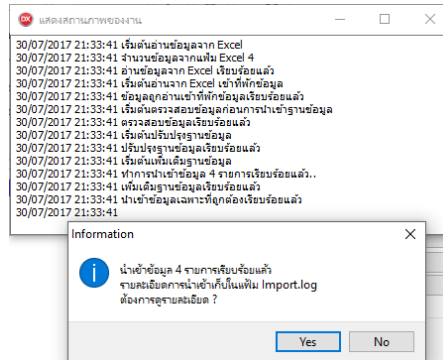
DX แสดงสถานภาพของงาน

30/07/2017 21:33:41 เริ่มต้นอ่านข้อมูลจาก Excel
30/07/2017 21:33:41 จำนวนข้อมูลจากแฟ้ม Excel 4
30/07/2017 21:33:41 อ่านข้อมูลจาก Excel เรียบร้อยแล้ว
30/07/2017 21:33:41 เริ่มต้นอ่านจาก Excel เข้าที่พักข้อมูล
30/07/2017 21:33:41 ข้อมูลถูกอ่านเข้าที่พักข้อมูลเรียบร้อยแล้ว
30/07/2017 21:33:41 เริ่มต้นตรวจสอบข้อมูลก่อนการนำเข้าฐานข้อมูล
30/07/2017 21:33:41 ตรวจสอบข้อมูลเรียบร้อยแล้ว
30/07/2017 21:33:41 เริ่มต้นปรับปรุงฐานข้อมูล
30/07/2017 21:33:41 ปรับปรุงฐานข้อมูลเรียบร้อยแล้ว
30/07/2017 21:33:41 เริ่มต้นเพิ่มเติมฐานข้อมูล
30/07/2017 21:33:41 ทำการนำเข้าข้อมูล 4 รายการเรียบร้อยแล้ว..
30/07/2017 21:33:41 เพิ่มเติมฐานข้อมูลเรียบร้อยแล้ว
30/07/2017 21:33:41 นำเข้าข้อมูลเฉพาะที่ถูกต้องเรียบร้อยแล้ว
30/07/2017 21:33:41

Information

นำเข้าข้อมูล 4 รายการเรียบร้อยแล้ว
รายละเอียดการนำเข้าเก็บในแฟ้ม Import.log
ต้องการดูรายละเอียด ?

Yes No